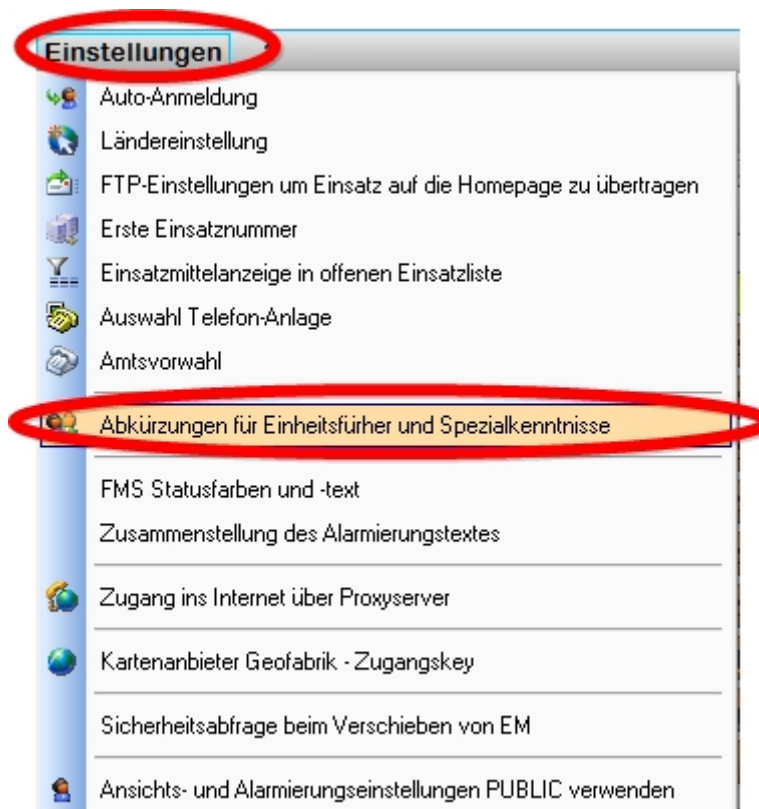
Einstellungen

Auto-Anmeldung

Ländereinstellung

FTP-Einstellungen um Einsatz auf die Homepage zu übertragen

Erste Einsatznummer

Einsatzmittelanzeige in offenen Einsatzliste

Auswahl Telefon-Anlage

Amtsvorwahl

Abkürzungen für Einheitsführer und Spezialkenntnisse

FMS Statusfarben und -text

Zusammenstellung des Alarmierungstextes

Zugang ins Internet über Proxyserver

Kartenanbieter Geofabrik - Zugangskey

Sicherheitsabfrage beim Verschieben von EM

Ansichts- und Alarmierungseinstellungen PUBLIC verwenden